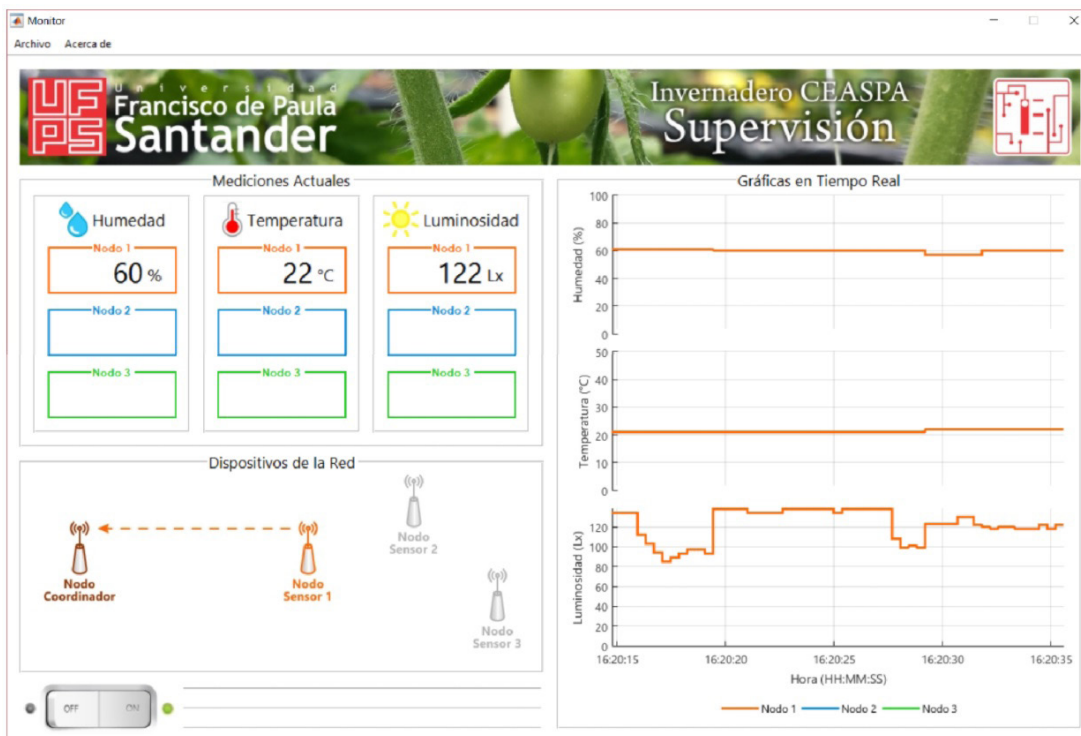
Monitor

Archivo Acerca de

UFPS Universidad Francisco de Paula Santander

Invernadero CEASPA Supervisión

Mediciones Actuales

Humedad

Nodo 1
60 %

Nodo 2

Nodo 3

Temperatura

Nodo 1
22 °C

Nodo 2

Nodo 3

Luminosidad

Nodo 1
122 Lx

Nodo 2

Nodo 3

Dispositivos de la Red

Nodo Coordinador

Nodo Sensor 1

Nodo Sensor 2

Nodo Sensor 3

OFF ON

Gráficas en Tiempo Real

Humedad (%)
100
80
60
40
20
0

Temperatura (°C)
50
40
30
20
10
0

Luminosidad (Lx)
120
100
80
60
40
20
0

16:20:15 16:20:20 16:20:25 16:20:30 16:20:35
Hora (HH:MM:SS)

Nodo 1 Nodo 2 Nodo 3